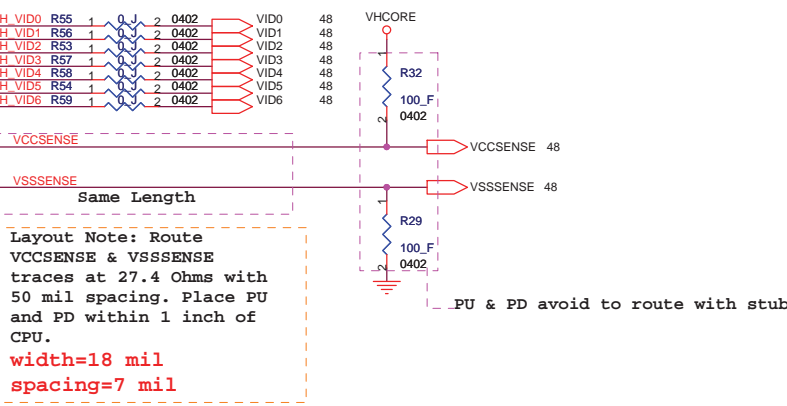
H_VID0 R55 1 0_J 2 0402 VID0 48
H_VID1 R56 1 0_J 2 0402 VID1 48
H_VID2 R53 1 0_J 2 0402 VID2 48
H_VID3 R57 1 0_J 2 0402 VID3 48
H_VID4 R58 1 0_J 2 0402 VID4 48
H_VID5 R54 1 0_J 2 0402 VID5 48
H_VID6 R59 1 0_J 2 0402 VID6 48

VHCORE

R32
100_F
0402

VCCSENSE
VCCSENSE 48

VSSSENSE
VSSSENSE 48

Same Length

R29
100_F
0402

Layout Note: Route VCCSENSE & VSSSENSE traces at 27.4 Ohms with 50 mil spacing. Place PU and PD within 1 inch of CPU.
width=18 mil
spacing=7 mil

PU & PD avoid to route with stub